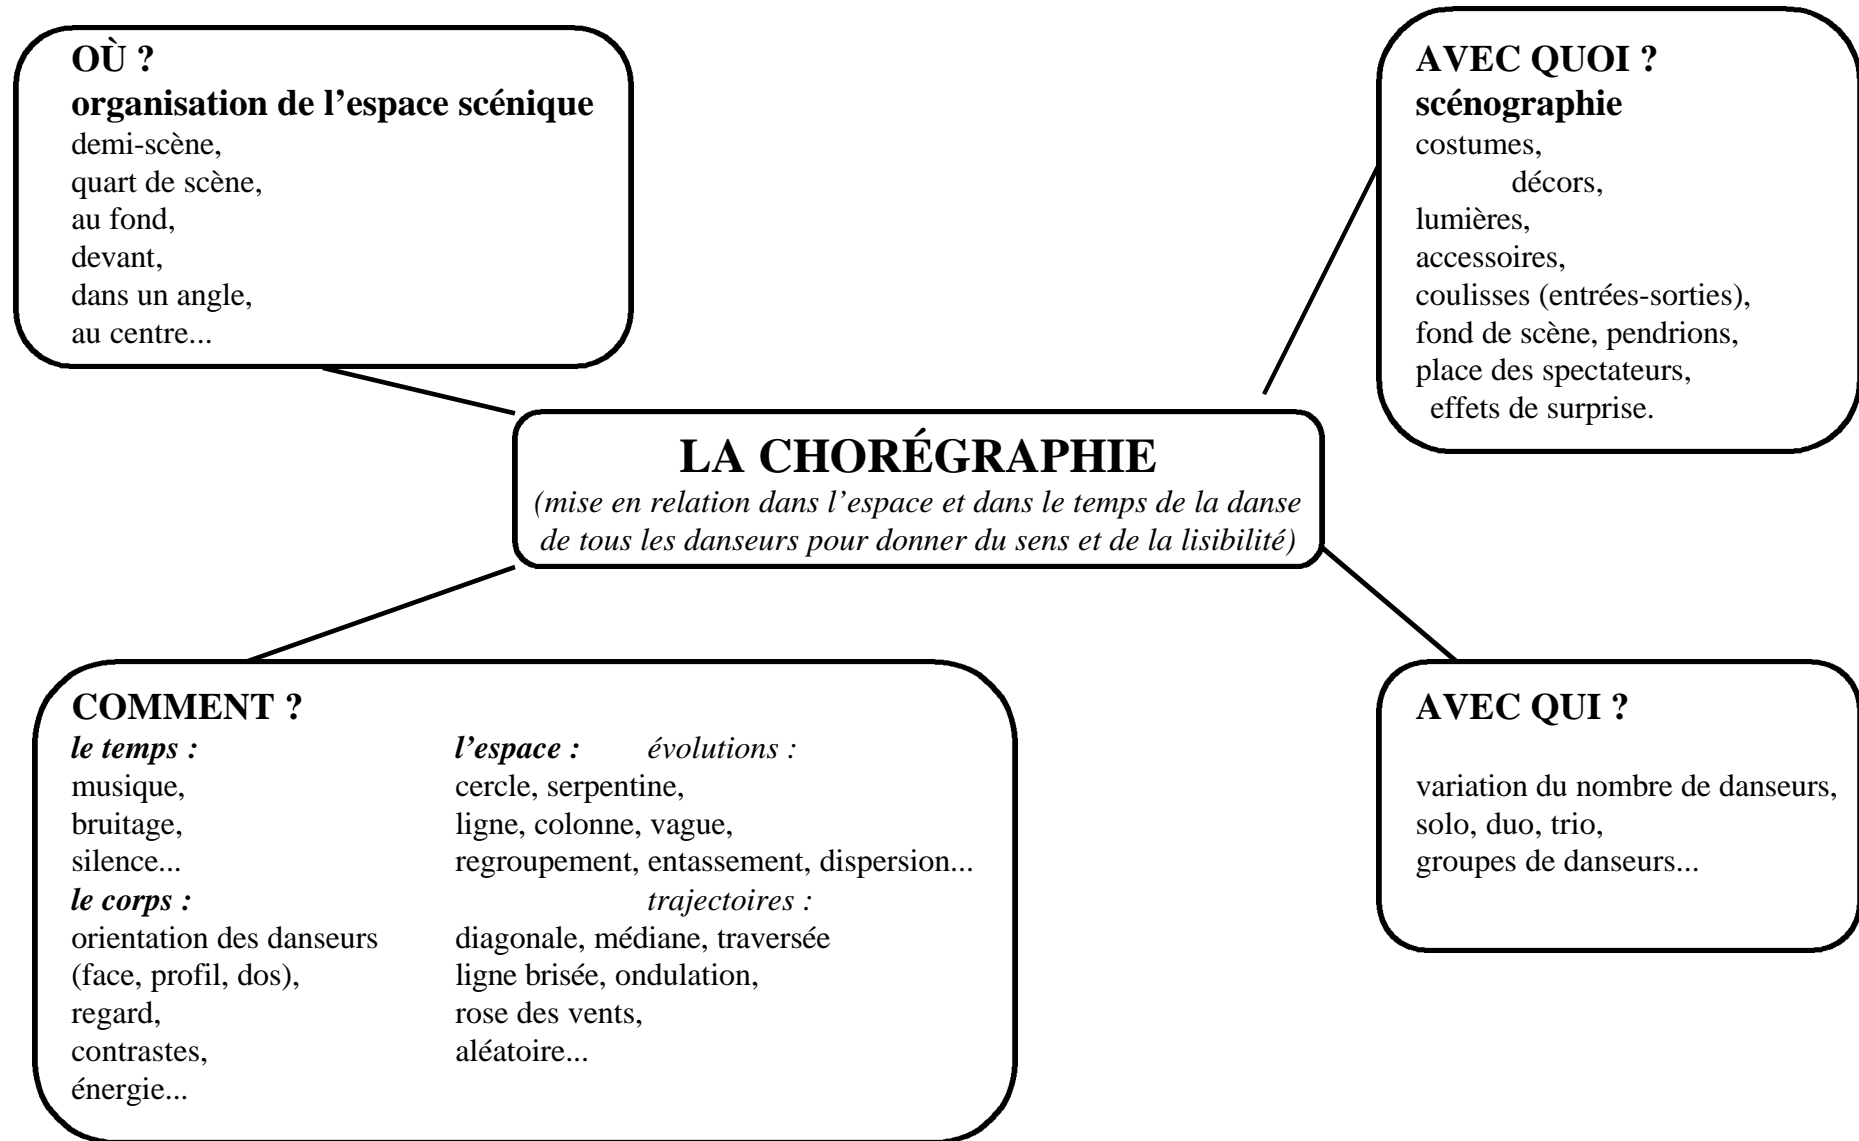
OÙ ?
organisation de l'espace scénique
demi-scène,
quart de scène,
au fond,
devant,
dans un angle,
au centre...

AVEC QUOI ?
scénographie
costumes,
décors,
lumières,
accessoires,
coulisses (entrées-sorties),
fond de scène, pendrions,
place des spectateurs,
effets de surprise.

LA CHORÉGRAPHIE
(mise en relation dans l'espace et dans le temps de la danse de tous les danseurs pour donner du sens et de la lisibilité)

COMMENT ?
le temps :
musique,
bruitage,
silence...
le corps :
orientation des danseurs (face, profil, dos),
regard,
contrastes,
énergie...

l'espace : évolutions :
cercle, serpentine,
ligne, colonne, vague,
regroupement, entassement, dispersion...
trajectoires :
diagonale, médiane, traversée
ligne brisée, ondulation,
rose des vents,
aléatoire...

AVEC QUI ?
variation du nombre de danseurs,
solo, duo, trio,
groupes de danseurs...